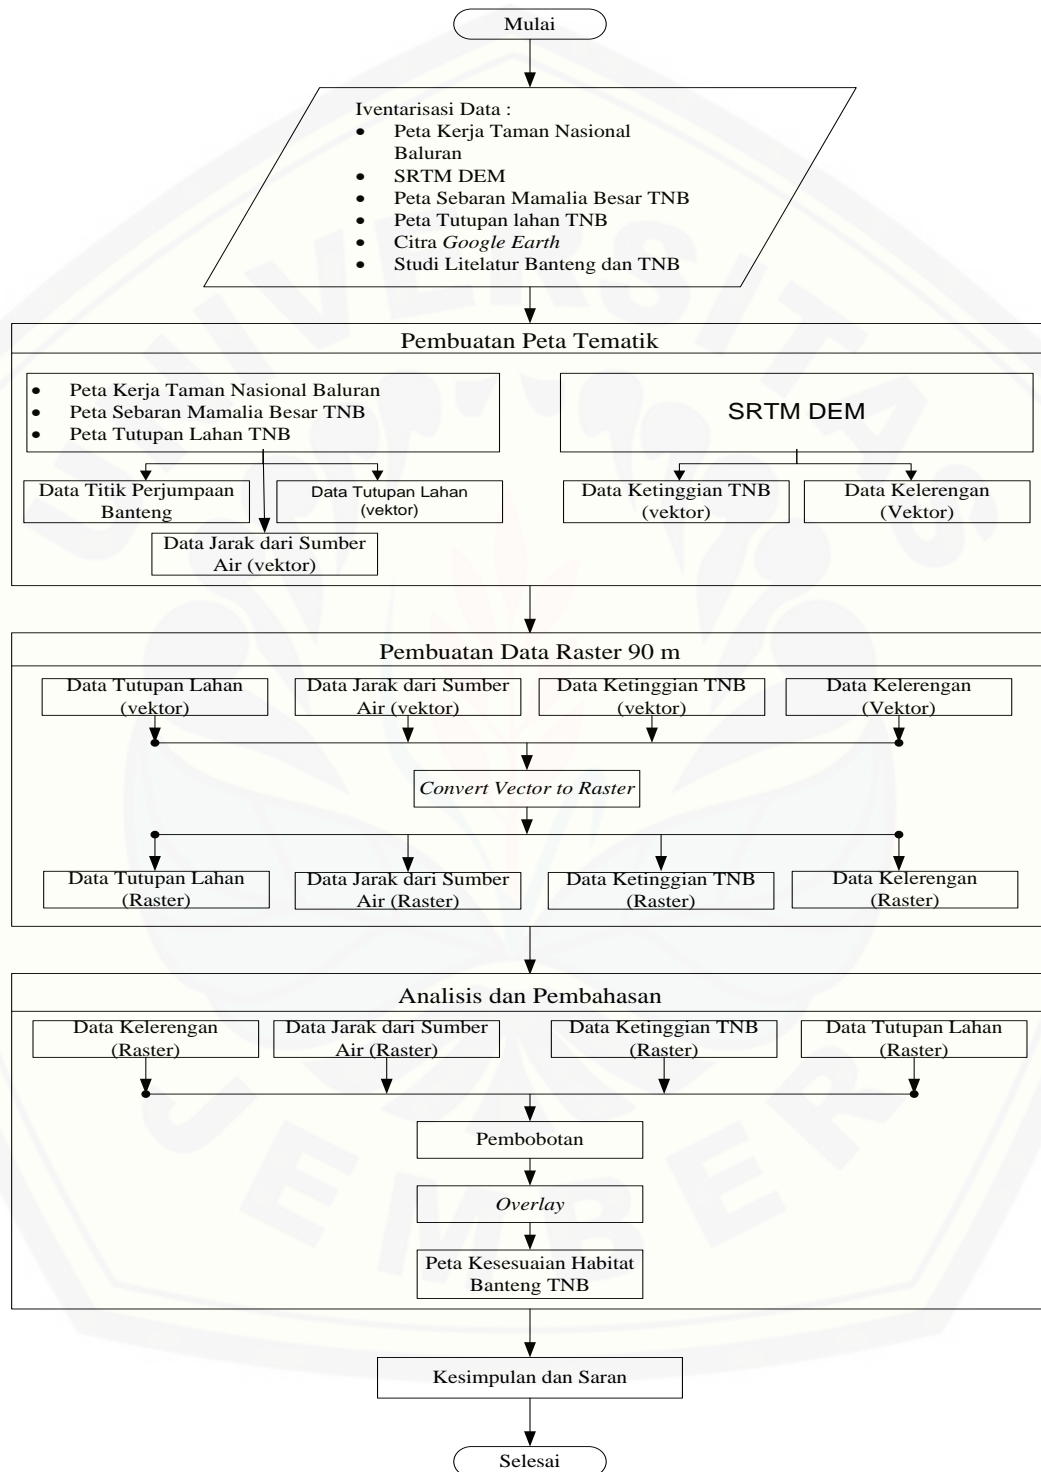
Mulai

Iventarisasi Data :
- Peta Kerja Taman Nasional Baluran
- SRTM DEM
- Peta Sebaran Mamalia Besar TNB
- Peta Tutupan lahan TNB
- Citra *Google Earth*
- Studi Litelatur Banteng dan TNB

Pembuatan Peta Tematik

- Peta Kerja Taman Nasional Baluran
- Peta Sebaran Mamalia Besar TNB
- Peta Tutupan Lahan TNB

SRTM DEM

Data Titik Perjumpaan Banteng

Data Tutupan Lahan (vektor)

Data Jarak dari Sumber Air (vektor)

Data Ketinggian TNB (vektor)

Data Kelerengan (Vektor)

Pembuatan Data Raster 90 m

Data Tutupan Lahan (vektor)

Data Jarak dari Sumber Air (vektor)

Data Ketinggian TNB (vektor)

Data Kelerengan (Vektor)

*Convert Vector to Raster*

Data Tutupan Lahan (Raster)

Data Jarak dari Sumber Air (Raster)

Data Ketinggian TNB (Raster)

Data Kelerengan (Raster)

Analisis dan Pembahasan

Data Kelerengan (Raster)

Data Jarak dari Sumber Air (Raster)

Data Ketinggian TNB (Raster)

Data Tutupan Lahan (Raster)

Pembobotan

*Overlay*

Peta Kesesuaian Habitat Banteng TNB

Kesimpulan dan Saran

Selesai